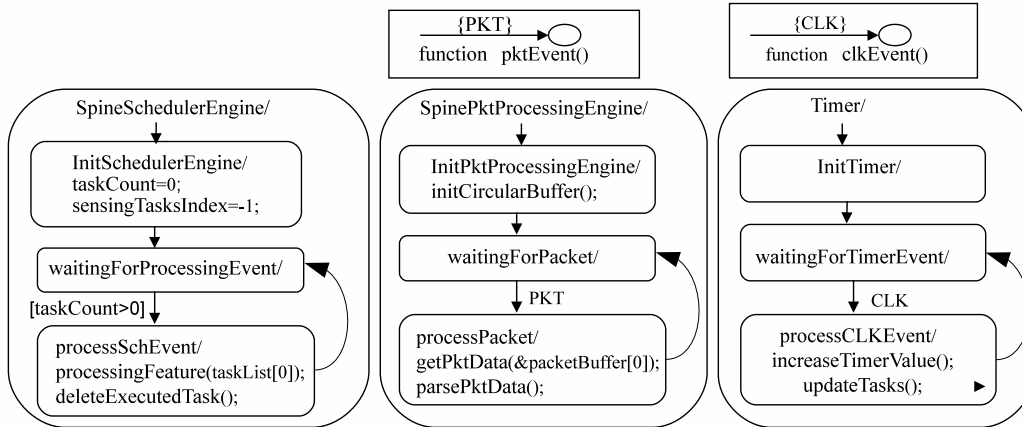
{PKT}
function pktEvent()

{CLK}
function clkEvent()

SpineSchedulerEngine/

InitSchedulerEngine/
taskCount=0;
sensingTasksIndex=-1;

waitingForProcessingEvent/

[taskCount>0]

processSchEvent/
processingFeature(taskList[0]);
deleteExecutedTask();

SpinePktProcessingEngine/

InitPktProcessingEngine/
initCircularBuffer();

waitingForPacket/

PKT

processPacket/
getPktData(&packetBuffer[0]);
parsePktData();

Timer/

InitTimer/

waitingForTimerEvent/

CLK

processCLKEvent/
increaseTimerValue();
updateTasks();